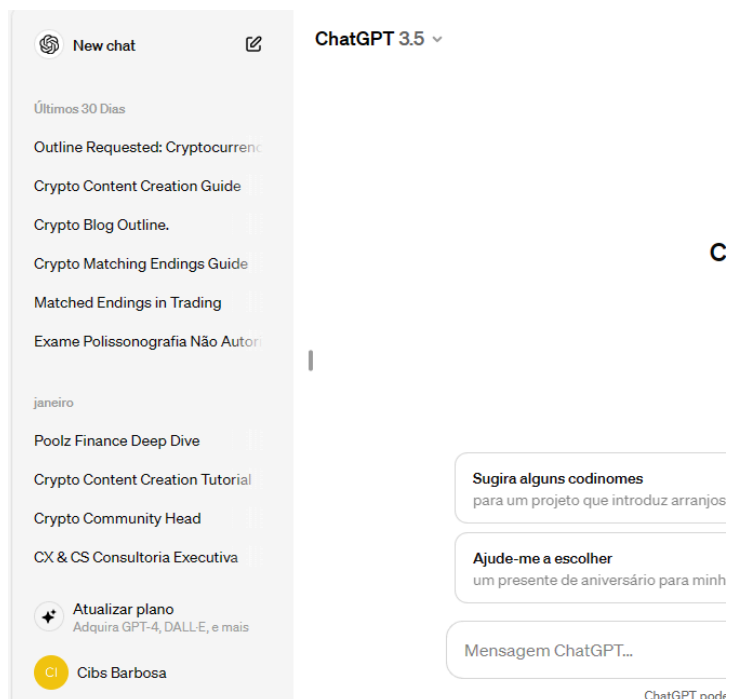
New chat

Últimos 30 Dias

Outline Requested: Cryptocurrenc

Crypto Content Creation Guide

Crypto Blog Outline.

Crypto Matching Endings Guide

Matched Endings in Trading

Exame Polissonografia Não Autor

janeiro

Poolz Finance Deep Dive

Crypto Content Creation Tutorial

Crypto Community Head

CX & CS Consultoria Executiva

Atualizar plano
Adquira GPT-4, DALL·E, e mais

CI Cibs Barbosa

ChatGPT 3.5

C

Sugira alguns codinomes
para um projeto que introduz arranjos

Ajude-me a escolher
um presente de aniversário para minh

Mensagem ChatGPT...

ChatGPT pode